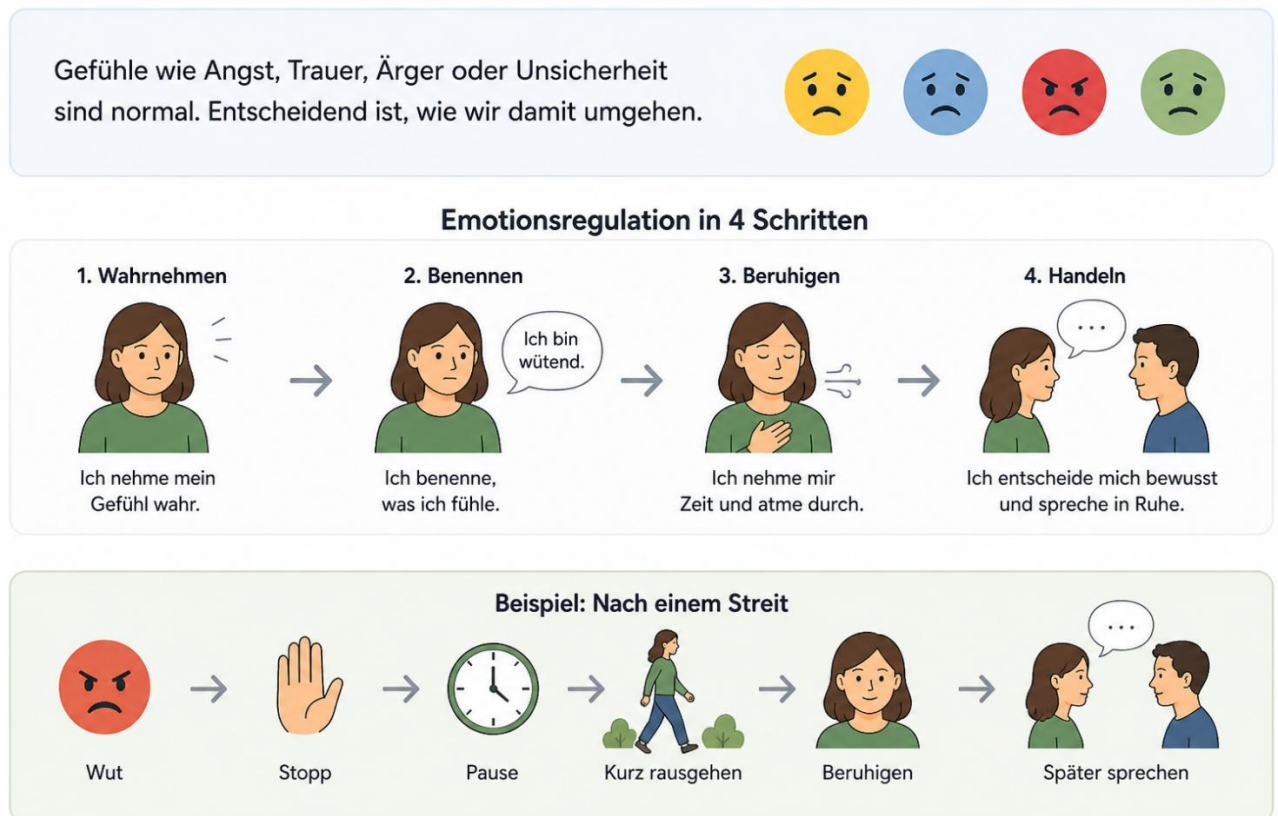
Gefühle wie Angst, Trauer, Ärger oder Unsicherheit sind normal. Entscheidend ist, wie wir damit umgehen.

Emotionsregulation in 4 Schritten

1. Wahrnehmen

Ich nehme mein Gefühl wahr.

2. Benennen

Ich bin wütend.

Ich benenne, was ich fühle.

3. Beruhigen

Ich nehme mir Zeit und atme durch.

4. Handeln

...

Ich entscheide mich bewusst und spreche in Ruhe.

Beispiel: Nach einem Streit

Wut

Stopp

Pause

Kurz rausgehen

Beruhigen

...

Später sprechen